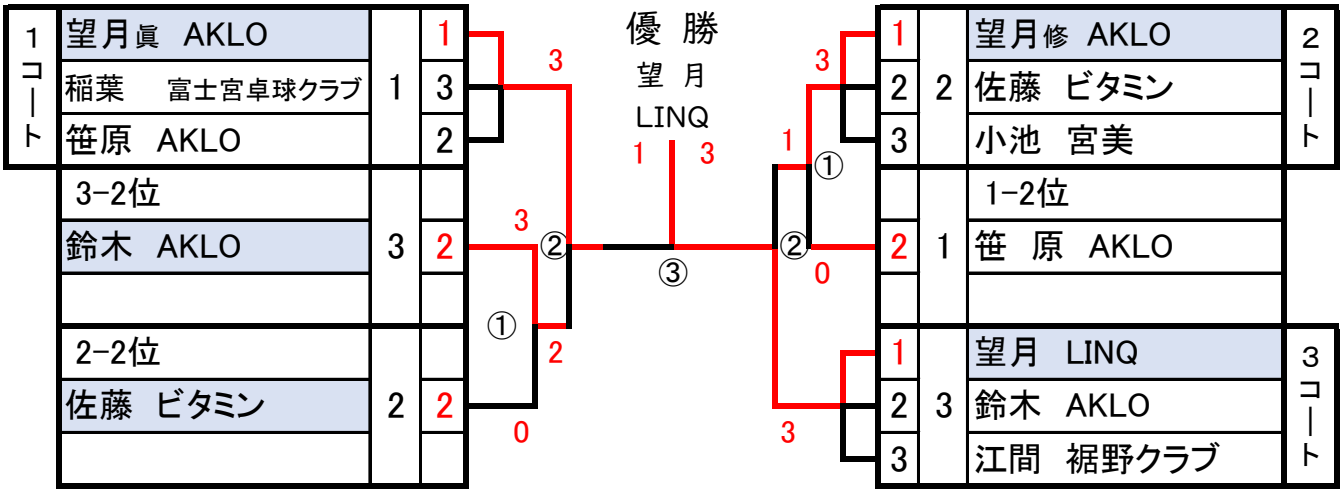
1コート

| 望月眞 AKLO | 1 | 1 |
|---|---|---|
| 稲葉 富士宮卓球クラブ | | 3 |
| 笹原 AKLO | | 2 |

| 3-2位 | | |
|---|---|---|
| 鈴木 AKLO | 3 | 2 |
| | | |

| 2-2位 | | |
|---|---|---|
| 佐藤 ビタミン | 2 | 2 |
| | | |

3
3
②
①
2
0

優勝
望月
LINQ
1 3
③

3
1
①
②
0
3

| 1 | 2 | 望月修 AKLO |
|---|---|---|
| 2 | | 佐藤 ビタミン |
| 3 | | 小池 宮美 |

2コート

| | | 1-2位 |
|---|---|---|
| 2 | 1 | 笹 原 AKLO |
| | | |

| 1 | 3 | 望月 LINQ |
|---|---|---|
| 2 | | 鈴木 AKLO |
| 3 | | 江間 裾野クラブ |

3コート